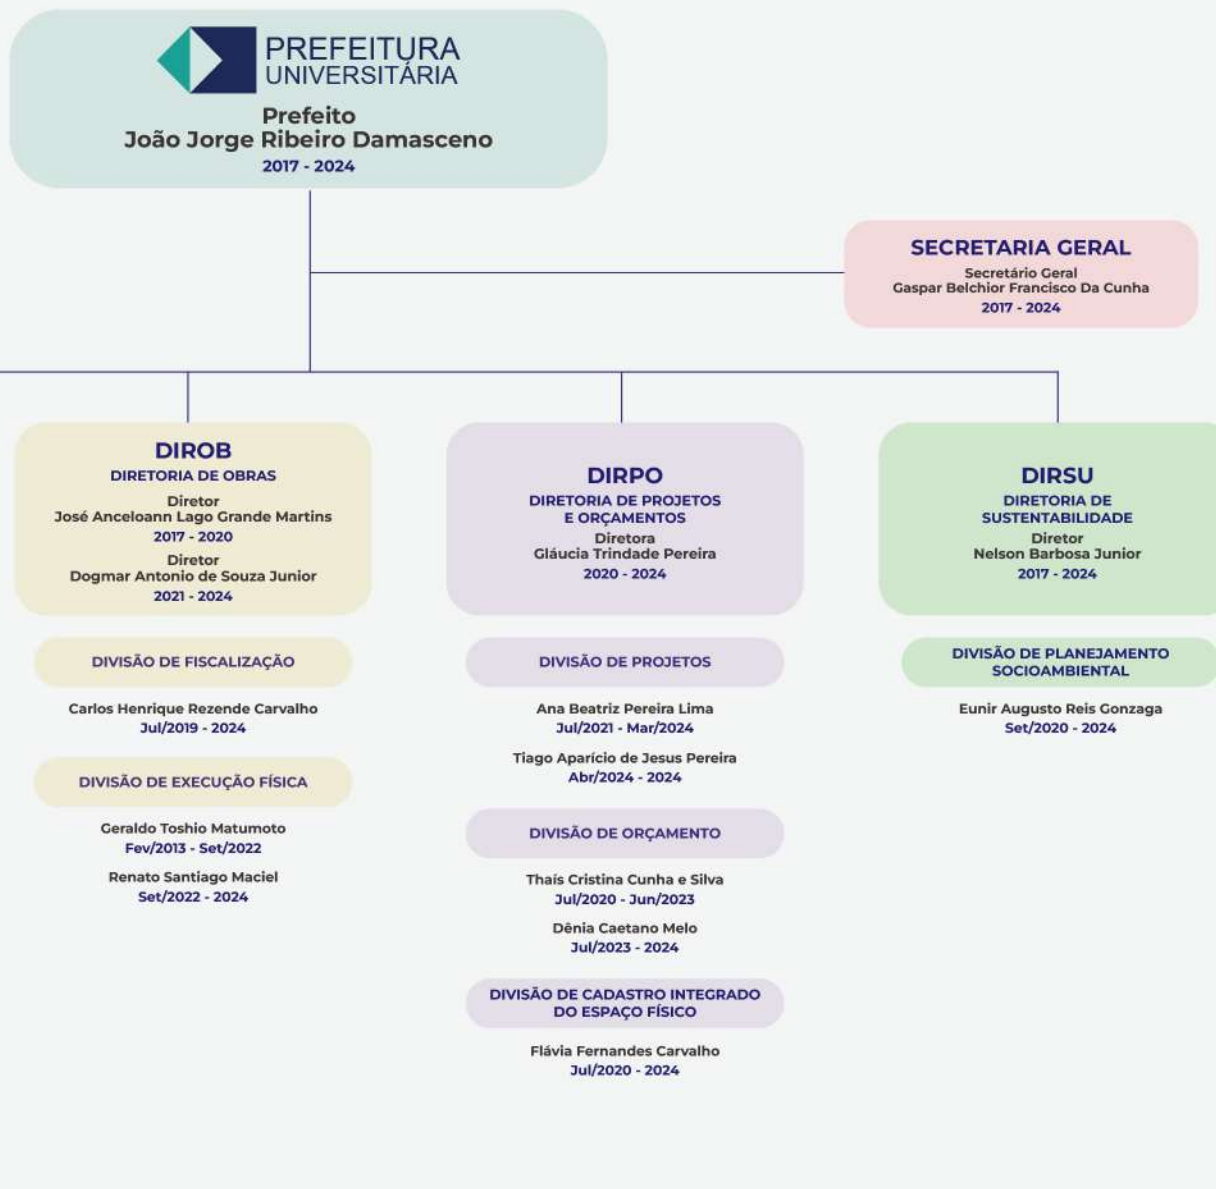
PREFEITURA
UNIVERSITÁRIA

Prefeito
João Jorge Ribeiro Damasceno
2017 - 2024

SECRETARIA GERAL
Secretário Geral
Gaspar Belchior Francisco Da Cunha
2017 - 2024

DIROB
DIRETORIA DE OBRAS
Diretor
José Anceloann Lago Grande Martins
2017 - 2020
Diretor
Dogmar Antonio de Souza Junior
2021 - 2024

DIVISÃO DE FISCALIZAÇÃO

Carlos Henrique Rezende Carvalho
Jul/2019 - 2024

DIVISÃO DE EXECUÇÃO FÍSICA

Geraldo Toshio Matumoto
Fev/2013 - Set/2022

Renato Santiago Maciel
Set/2022 - 2024

DIRPO
DIRETORIA DE PROJETOS E ORÇAMENTOS
Diretora
Gláucia Trindade Pereira
2020 - 2024

DIVISÃO DE PROJETOS

Ana Beatriz Pereira Lima
Jul/2021 - Mar/2024

Tiago Aparício de Jesus Pereira
Abr/2024 - 2024

DIVISÃO DE ORÇAMENTO

Thaís Cristina Cunha e Silva
Jul/2020 - Jun/2023

Dênia Caetano Melo
Jul/2023 - 2024

DIVISÃO DE CADASTRO INTEGRADO DO ESPAÇO FÍSICO

Flávia Fernandes Carvalho
Jul/2020 - 2024

DIRSU
DIRETORIA DE SUSTENTABILIDADE
Diretor
Nelson Barbosa Junior
2017 - 2024

DIVISÃO DE PLANEJAMENTO SOCIOAMBIENTAL

Eunir Augusto Reis Gonzaga
Set/2020 - 2024